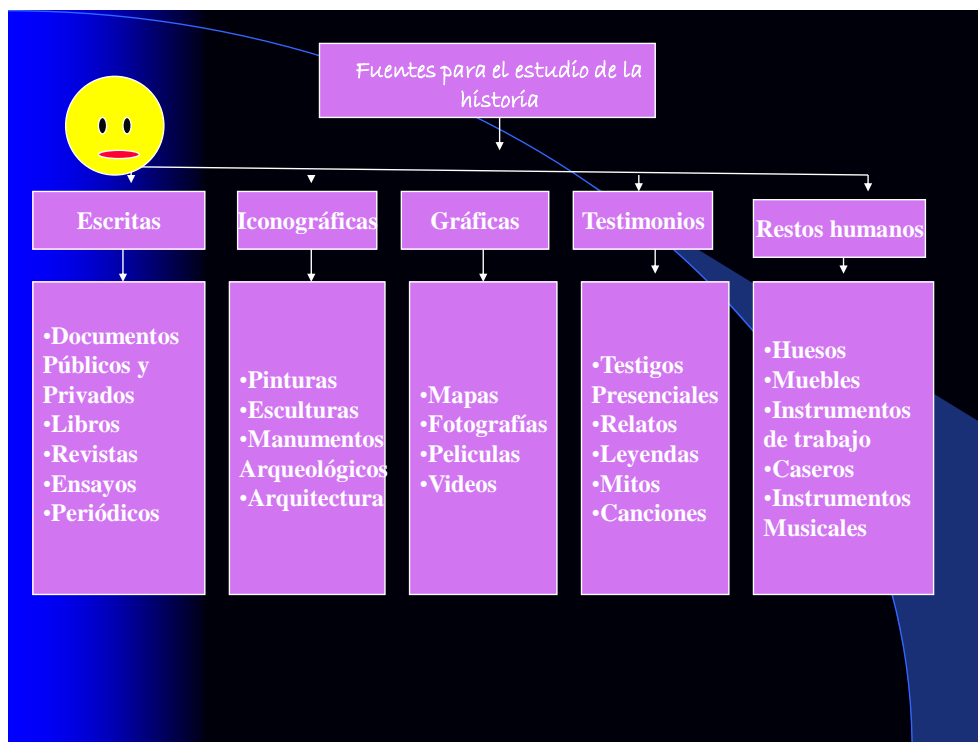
Fuentes para el estudio de la historia

Escritas

•Documentos Públicos y Privados
•Libros
•Revistas
•Ensayos
•Periódicos

Iconográficas

•Pinturas
•Esculturas
•Manumentos Arqueológicos
•Arquitectura

Gráficas

•Mapas
•Fotografías
•Peliculas
•Videos

Testimonios

•Testigos Presenciales
•Relatos
•Leyendas
•Mitos
•Canciones

Restos humanos

•Huesos
•Muebles
•Instrumentos de trabajo
•Caseros
•Instrumentos Musicales